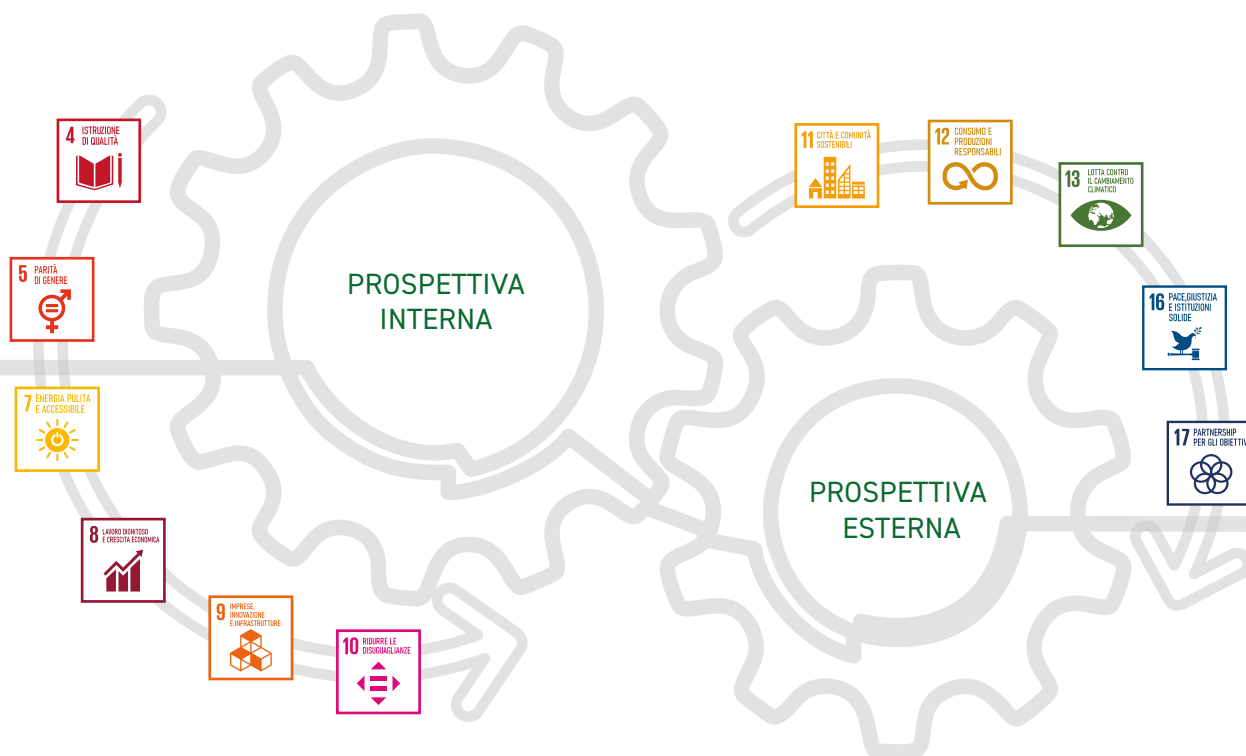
4 ISTRUZIONE DI QUALITÀ

5 PARITÀ DI GENERE

7 ENERGIA PULITA E ACCESSIBILE

8 LAVORO DIGNITOSO E CRESCITA ECONOMICA

9 IMPRESE, INNOVAZIONE E INFRASTRUTTURE

10 RIDURRE LE DISUGUAGLIANZE

PROSPETTIVA INTERNA

11 CITTÀ E COMUNITÀ SOSTENIBILI

12 CONSUMO E PRODUZIONI RESPONSABILI

13 LOTTA CONTRO IL CAMBIAMENTO CLIMATICO

16 PACE,GIUSTIZIA E ISTITUZIONI SOLIDE

17 PARTNERSHIP PER GLI OBIETTIVI

PROSPETTIVA ESTERNA